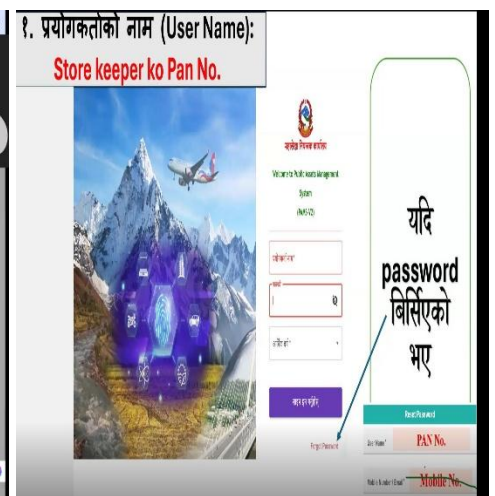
१. प्रयोगकर्ताको नाम (User Name):
Store keeper ko Pan No.

महालेखा नियन्त्रक कार्यालय

Welcome to Public Assets Management System (PAMS V2)

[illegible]

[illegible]

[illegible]

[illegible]

Forgot Password

यदि password बिर्सिएको भए

Reset Password

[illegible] PAN No.

Mobile Number / Email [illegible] Mobile No.